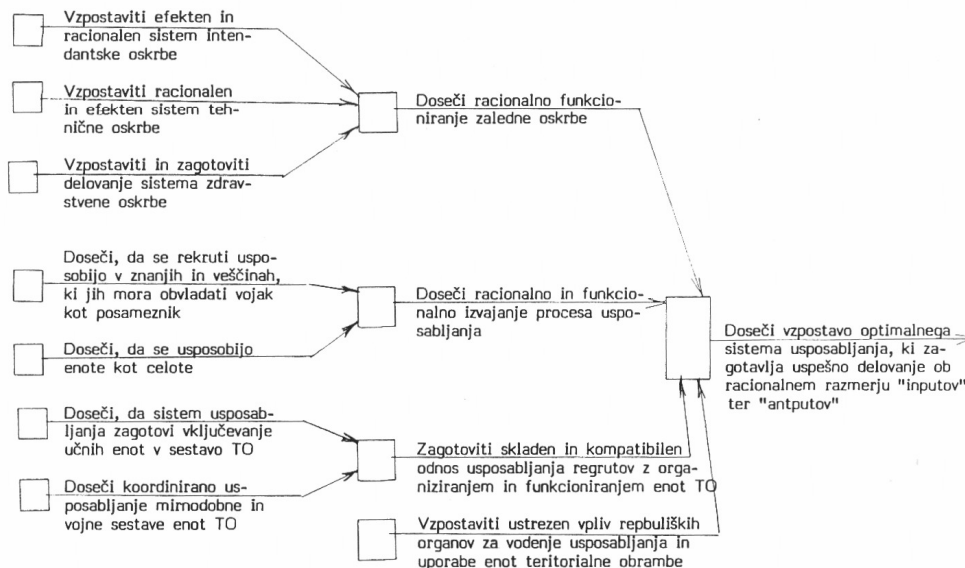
Vzpostaviti efekten in racionalen sistem intendantske oskrbe

Vzpostaviti racionalen in efekten sistem tehnične oskrbe

Vzpostaviti in zagotoviti delovanje sistema zdravstvene oskrbe

Doseči racionalno funkcioniranje zaledne oskrbe

Doseči, da se rekruti usposobijo v znanjih in veščinah, ki jih mora obvladati vojak kot posameznik

Doseči, da se usposobijo enote kot celote

Doseči racionalno in funkcionalno izvajanje procesa usposabljanja

Doseči vzpostavo optimalnega sistema usposabljanja, ki zagotavlja uspešno delovanje ob racionalnem razmerju "inputov" ter "antputov"

Doseči, da sistem usposabljanja zagotovi vključevanje učnih enot v sestavo TO

Doseči koordinirano usposabljanje mirnodobne in vojne sestave enot TO

Zagotoviti skladen in kompatibilen odnos usposabljanja regrutov z organiziranjem in funkcioniranjem enot TO

Vzpostaviti ustrezen vpliv republiških organov za vodenje usposabljanja in uporabe enot teritorialne obrambe